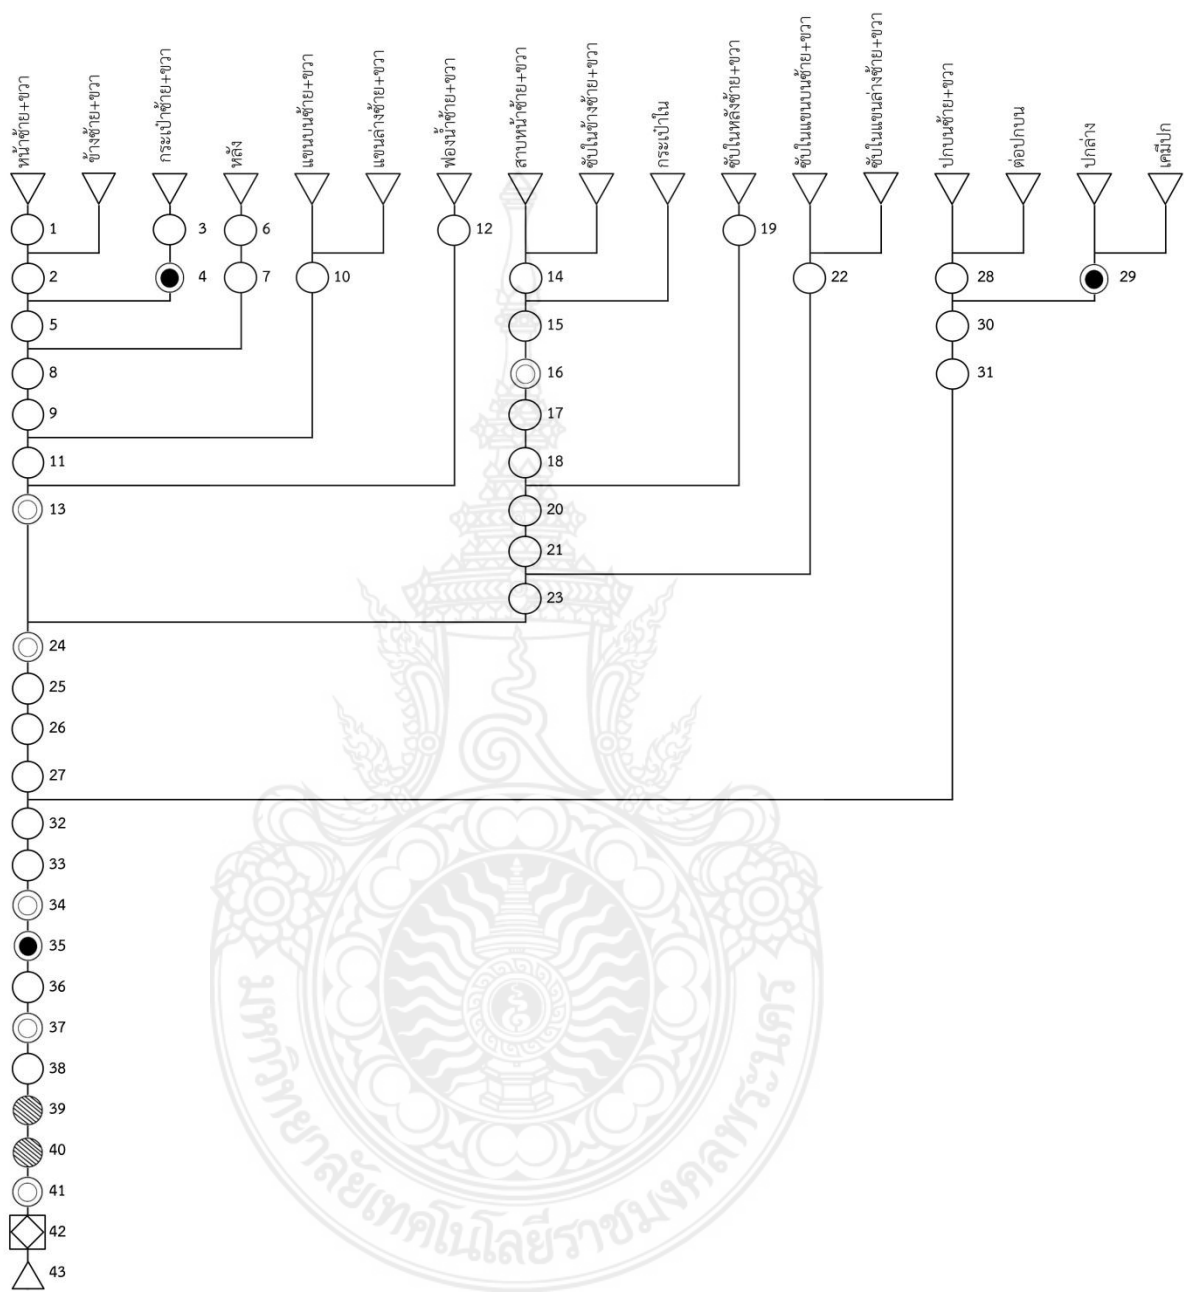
หน้าซ้าย+ขวา
ข้างซ้าย+ขวา
กระเป๋าซ้าย+ขวา
หลัง
แขนบนซ้าย+ขวา
แขนล่างซ้าย+ขวา
ฟองน้ำซ้าย+ขวา
สาบหน้าซ้าย+ขวา
ซับในข้างซ้าย+ขวา
กระเป๋าใน
ซับในหลังซ้าย+ขวา
ซับในแขนบนซ้าย+ขวา
ซับในแขนล่างซ้าย+ขวา
ปกบนซ้าย+ขวา
ต่อปกบน
ปกล่าง
เคมีปก

1
2
3
4
5
6
7
8
9
10
11
12
13
14
15
16
17
18
19
20
21
22
23
24
25
26
27
28
29
30
31
32
33
34
35
36
37
38
39
40
41
42
43

มหาวิทยาลัยเทคโนโลยีราชมงคลพระนคร